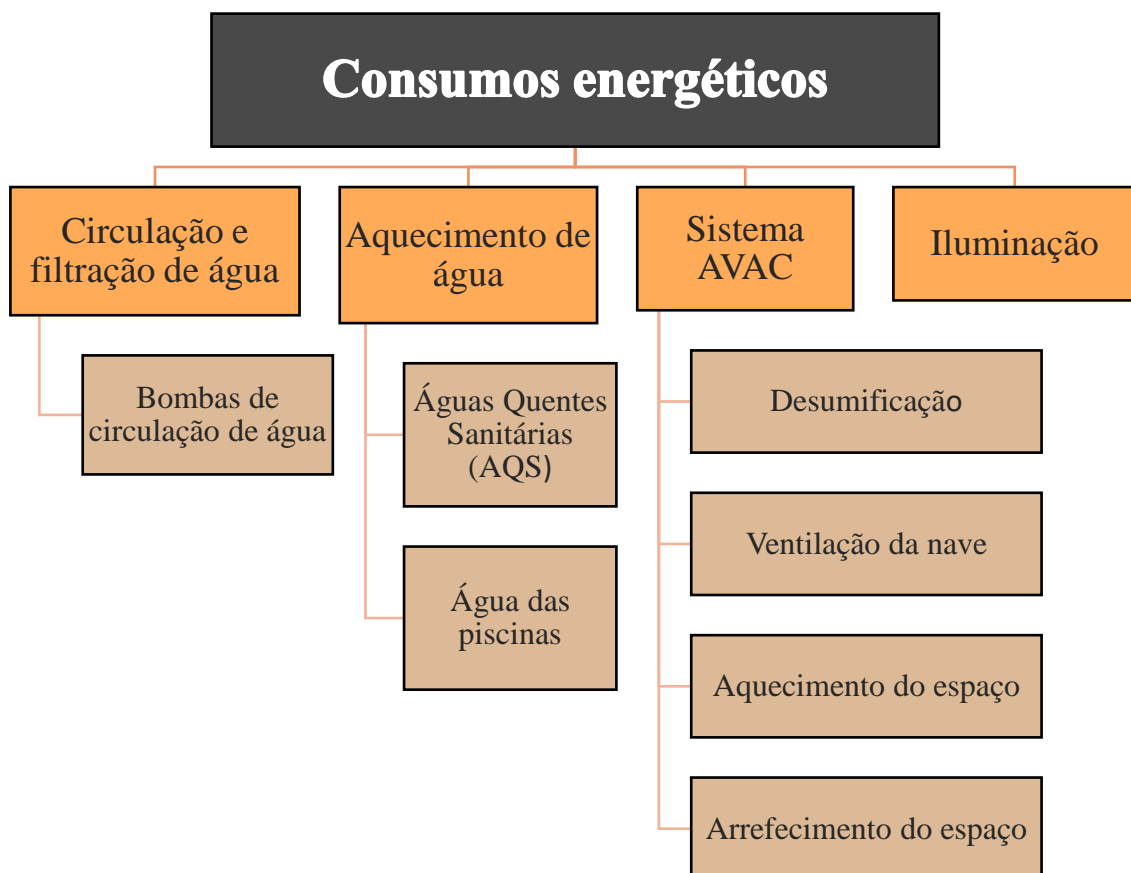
Consumos energéticos

Circulação e filtração de água

Bombas de circulação de água

Aquecimento de água

Águas Quentes Sanitárias (AQS)

Água das piscinas

Sistema AVAC

Desumificação

Ventilação da nave

Aquecimento do espaço

Arrefecimento do espaço

Iluminação